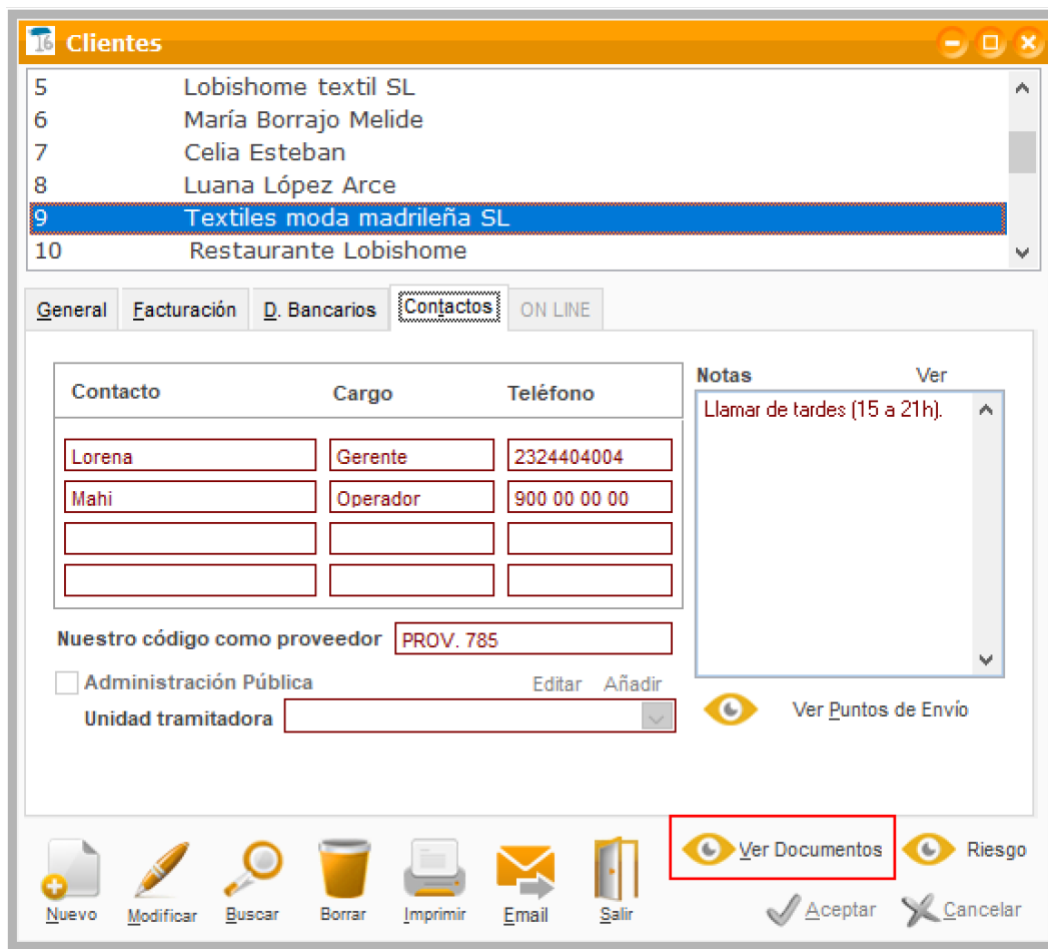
16 Clientes

| | |
|---|---|
| 5 | Lobishome textil SL |
| 6 | María Borrajo Melide |
| 7 | Celia Esteban |
| 8 | Luana López Arce |
| 9 | Textiles moda madrileña SL |
| 10 | Restaurante Lobishome |

General Facturación D. Bancarios Contactos ON LINE

| Contacto | Cargo | Teléfono |
|---|---|---|
| Lorena | Gerente | 2324404004 |
| Mahi | Operador | 900 00 00 00 |
| | | |
| | | |

Notas Ver

Llamar de tardes (15 a 21h).

Nuestro código como proveedor PROV. 785

Administración Pública

Editar Añadir

Unidad tramitadora

Ver Puntos de Envío

Ver Documentos

Riesgo

Nuevo Modificar Buscar Borrar Imprimir Email Salir

Aceptar Cancelar